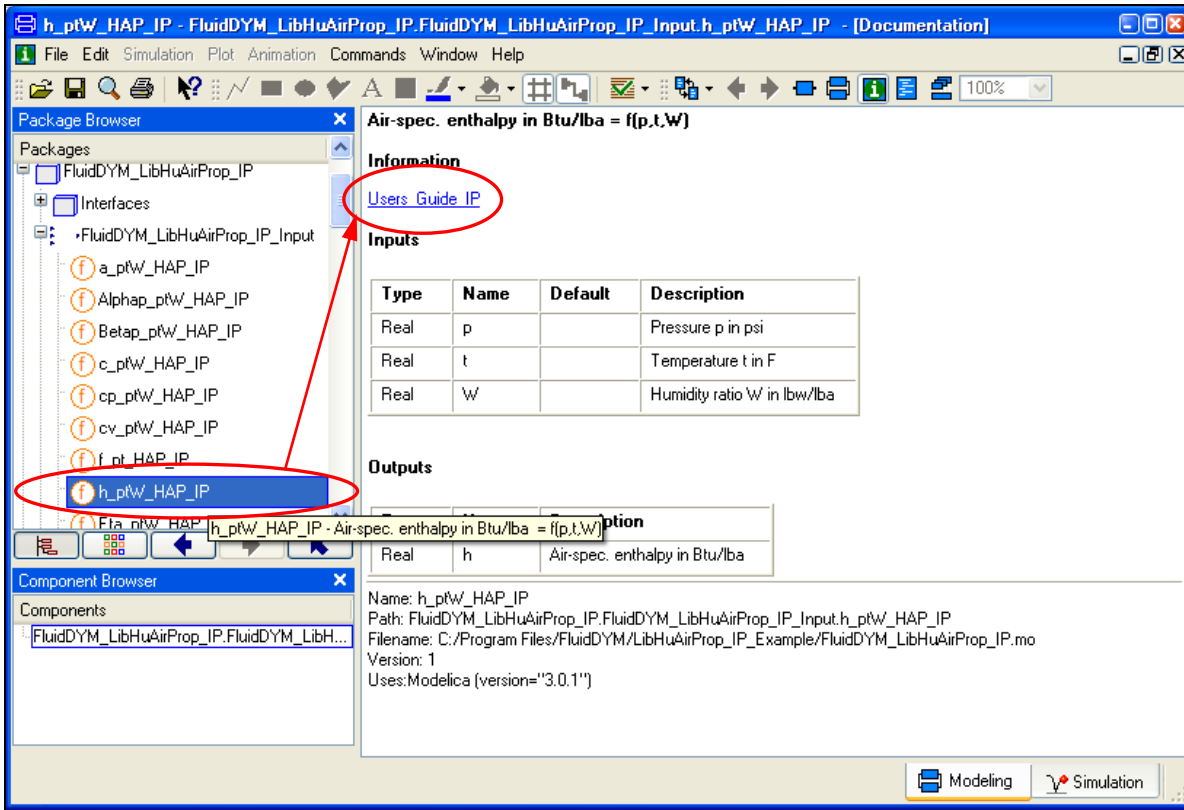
h_ptW_HAP_IP - FluidDYM_LibHuAirProp_IP.FluidDYM_LibHuAirProp_IP_Input.h_ptW_HAP_IP - [Documentation]

File Edit Simulation Plot Animation Commands Window Help

100%

Package Browser

Packages

FluidDYM_LibHuAirProp_IP

Interfaces

FluidDYM_LibHuAirProp_IP_Input

a_ptW_HAP_IP

Alphap_ptW_HAP_IP

Betap_ptW_HAP_IP

c_ptW_HAP_IP

cp_ptW_HAP_IP

cv_ptW_HAP_IP

f_pt_HAP_IP

h_ptW_HAP_IP

Eta_ptW_HAP

h_ptW_HAP_IP - Air-spec. enthalpy in Btu/lba = f(p,t,W)

Component Browser

Components

FluidDYM_LibHuAirProp_IP.FluidDYM_LibH...

Air-spec. enthalpy in Btu/lba = f(p,t,W)

Information

Users Guide IP

Inputs

| Type | Name | Default | Description |
|---|---|---|---|
| Real | p | | Pressure p in psi |
| Real | t | | Temperature t in F |
| Real | W | | Humidity ratio W in lbw/lba |

Outputs

| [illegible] | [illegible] | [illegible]ption |
|---|---|---|
| Real | h | Air-spec. enthalpy in Btu/lba |

Name: h_ptW_HAP_IP
Path: FluidDYM_LibHuAirProp_IP.FluidDYM_LibHuAirProp_IP_Input.h_ptW_HAP_IP
Filename: C:/Program Files/FluidDYM/LibHuAirProp_IP_Example/FluidDYM_LibHuAirProp_IP.mo
Version: 1
Uses:Modelica (version="3.0.1")

Modeling Simulation